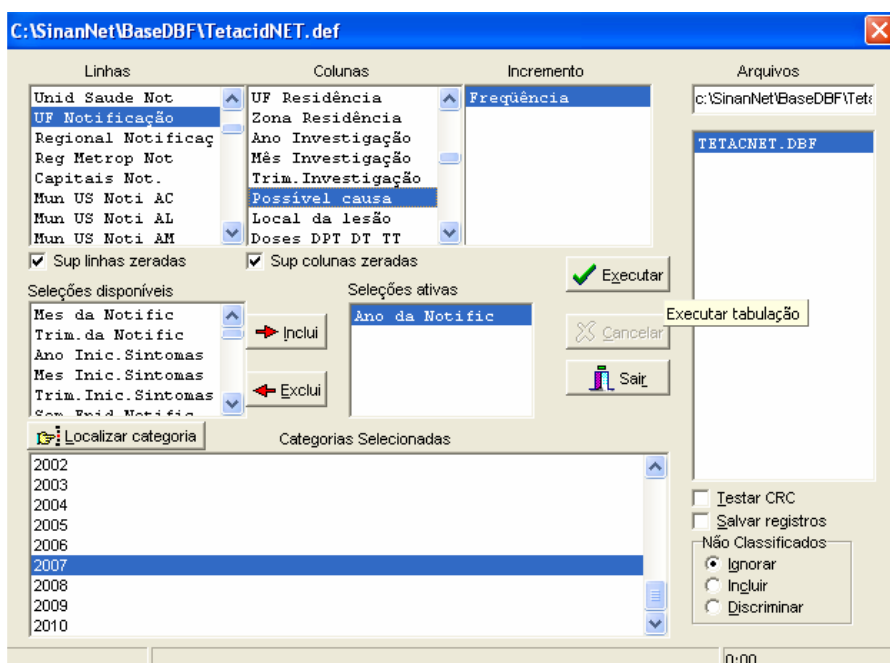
C:\SinanNet\BaseDBF\TetacidNET.def

Linhas
Unid Saude Not
UF Notificação
Regional Notificaç
Reg Metrop Not
Capitais Not.
Mun US Noti AC
Mun US Noti AL
Mun US Noti AM

Colunas
UF Residência
Zona Residência
Ano Investigação
Mês Investigação
Trim.Investigação
Possível causa
Local da lesão
Doses DPT DT TT

Incremento
Freqüência

Arquivos
c:\SinanNet\BaseDBF\Teta

TETACNET.DBF

Sup linhas zeradas
Sup colunas zeradas

Executar
Executar tabulação

Seleções disponíveis
Mes da Notific
Trim.da Notific
Ano Inic.Sintomas
Mes Inic.Sintomas
Trim.Inic.Sintomas
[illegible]

Inclui
Exclui

Seleções ativas
Ano da Notific

Cancelar
Sair

Localizar categoria

Categorias Selecionadas
2002
2003
2004
2005
2006
2007
2008
2009
2010

Testar CRC
Salvar registros
Não Classificados
Ignorar
Incluir
Discriminar

0:00